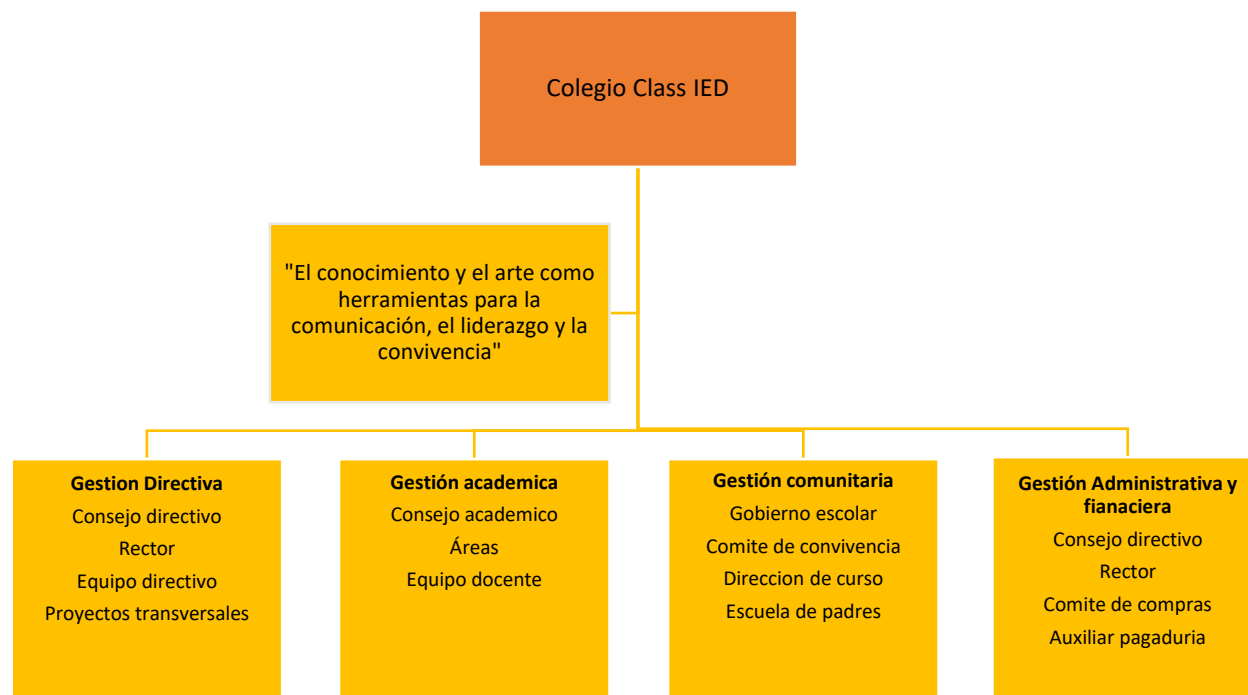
Colegio Class IED

"El conocimiento y el arte como herramientas para la comunicación, el liderazgo y la convivencia"

**Gestion Directiva**
Consejo directivo
Rector
Equipo directivo
Proyectos transversales

**Gestión academica**
Consejo academico
Áreas
Equipo docente

**Gestión comunitaria**
Gobierno escolar
Comite de convivencia
Direccion de curso
Escuela de padres

**Gestión Administrativa y fianaciera**
Consejo directivo
Rector
Comite de compras
Auxiliar pagaduria